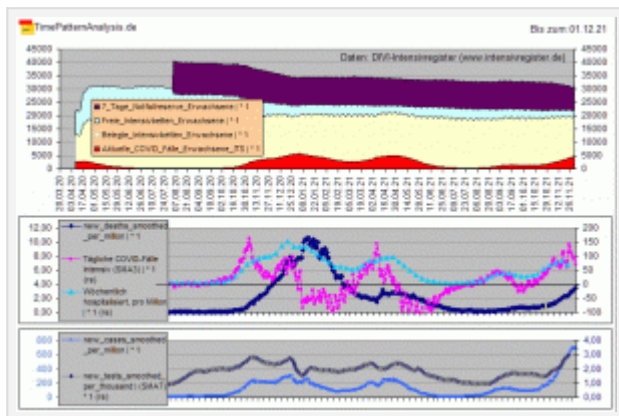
TimePatternAnalysis.de

Bis zum 01.12.21

Daten: DIVI-Intensivregister (www.intensivregister.de)

45000
40000
35000
30000
25000
20000
15000
10000
5000
0

7_Tage_Notfallreserve_Erwachsene ( * 1
Freie_Intensivbetten_Erwachsene ( * 1 )
Belegte_Intensivbetten_Erwachsene ( * 1 )
Aktuelle_COVID_Fälle_Erwachsene_ITS ( * 1

12.00
10.00
8.00
6.00
4.00
2.00
0.00

new_deaths_smoothed_per_million ( * 1 )
Tägliche COVID-Fälle intensiv (SMA3) ( * 1 (rs)
Wöchentlich hospitalisiert, pro Million ( * 1 (rs)

200
150
100
50
0
-50
-100

800
600
400
200
0

new_cases_smoothed_per_million ( * 1 )
new_tests_smoothed_per_thousand ( (SMA7 * 1 (rs)

4,00
3,00
2,00
1,00
0,00